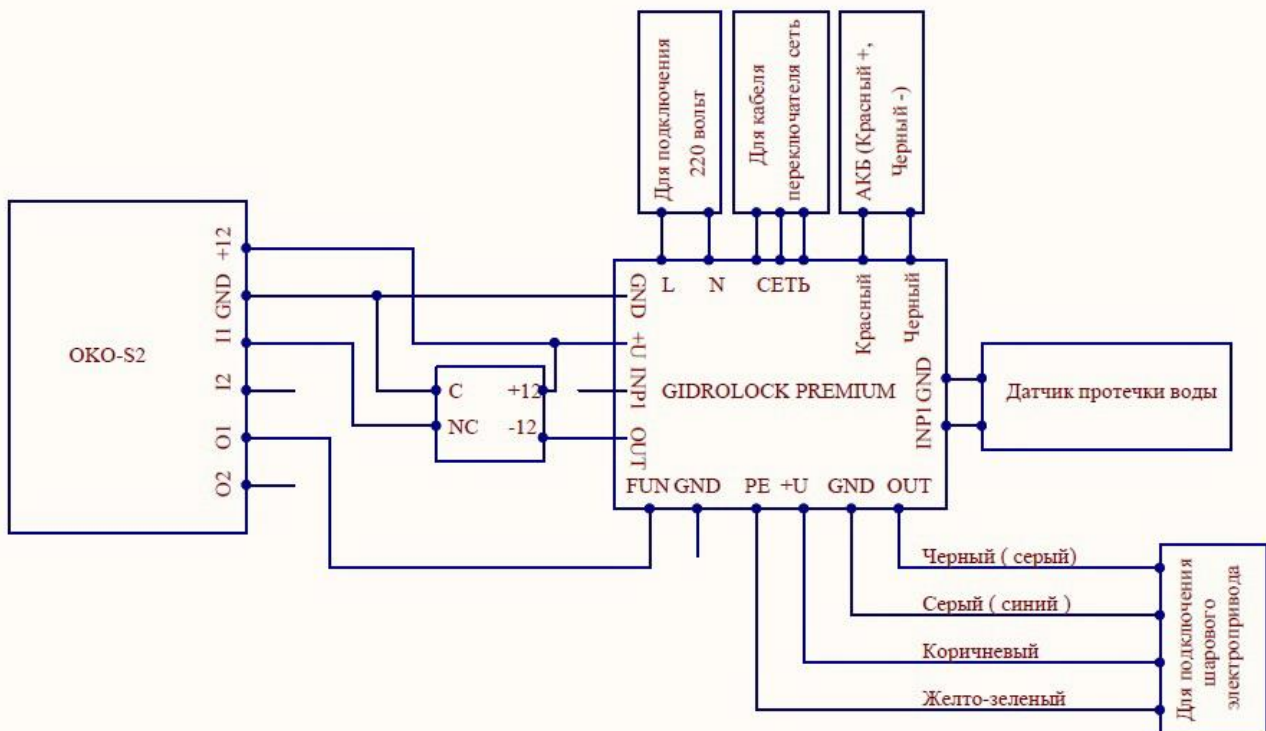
Для подключения 220 вольт

Для кабеля переключателя сеть

АКБ (Красный +, Черный -)

OKO-S2

+12
GND
I1
I2
O1
O2

C
NC
+12
-12

GND
+U
INP1
OUT

L
N
СЕТЬ
Красный
Черный

GIDROLOCK PREMIUM

GND
INP1

Датчик протечки воды

FUN
GND
PE
+U
GND
OUT

Черный ( серый)
Серый ( синий )
Коричневый
Желто-зеленый

Для подключения шарового электропривода